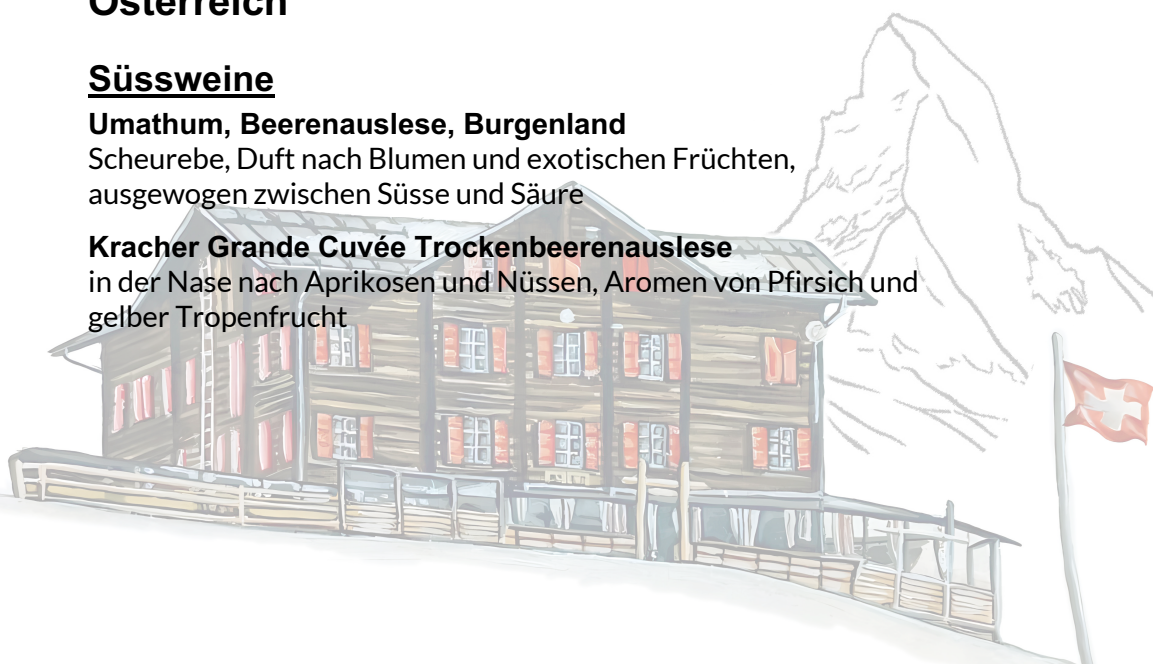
Österreich

Süssweine

Umathum, Beerenauslese, Burgenland
Scheurebe, Duft nach Blumen und exotischen Früchten, ausgewogen zwischen Süsse und Säure

Kracher Grande Cuvée Trockenbeerenauslese
in der Nase nach Aprikosen und Nüssen, Aromen von Pfirsich und gelber Tropenfrucht